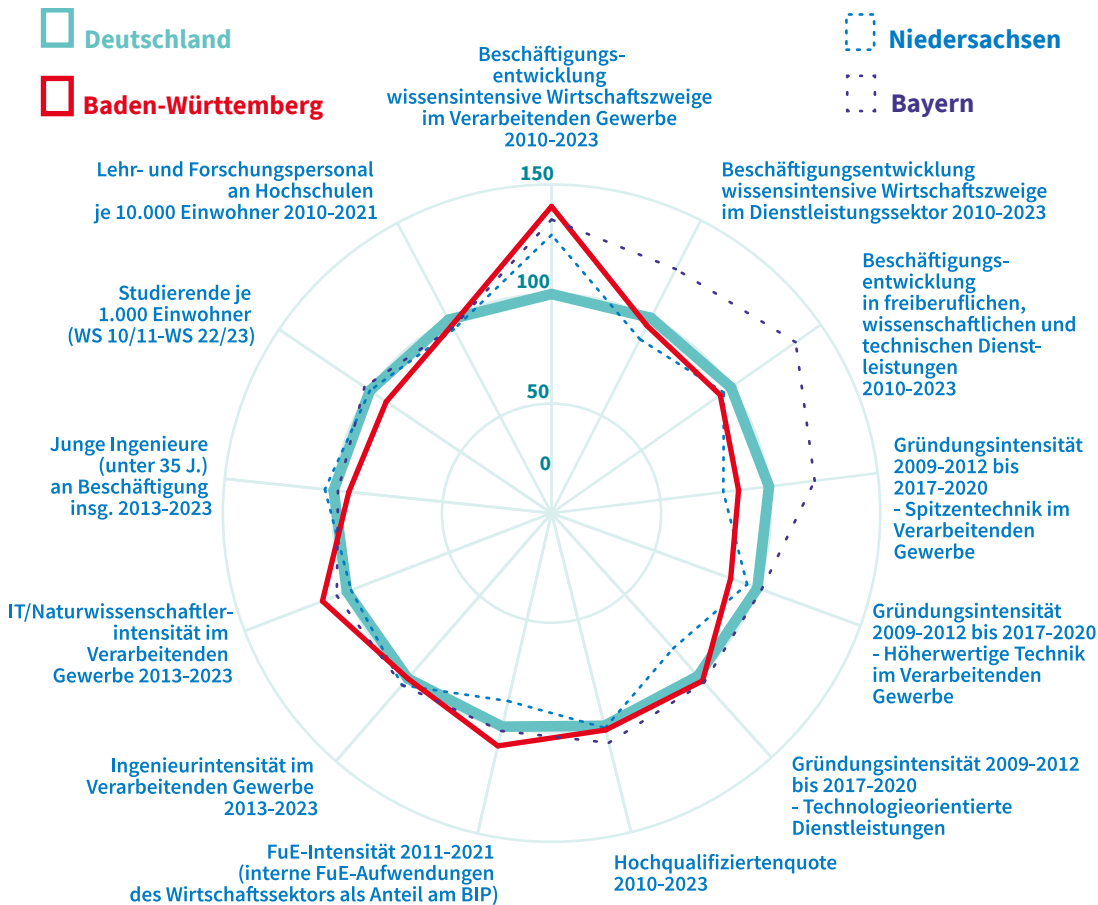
Deutschland

Baden-Württemberg

Niedersachsen

Bayern

Beschäftigungsentwicklung wissensintensive Wirtschaftszweige im Verarbeitenden Gewerbe 2010-2023

Beschäftigungsentwicklung wissensintensive Wirtschaftszweige im Dienstleistungssektor 2010-2023

Beschäftigungsentwicklung in freiberuflichen, wissenschaftlichen und technischen Dienstleistungen 2010-2023

Gründungsintensität 2009-2012 bis 2017-2020 - Spitzentechnik im Verarbeitenden Gewerbe

Gründungsintensität 2009-2012 bis 2017-2020 - Höherwertige Technik im Verarbeitenden Gewerbe

Gründungsintensität 2009-2012 bis 2017-2020 - Technologieorientierte Dienstleistungen

Hochqualifiziertenquote 2010-2023

FuE-Intensität 2011-2021 (interne FuE-Aufwendungen des Wirtschaftssektors als Anteil am BIP)

Ingenieurintensität im Verarbeitenden Gewerbe 2013-2023

IT/Naturwissenschaftlerintensität im Verarbeitenden Gewerbe 2013-2023

Junge Ingenieure (unter 35 J.) an Beschäftigung insg. 2013-2023

Studierende je 1.000 Einwohner (WS 10/11-WS 22/23)

Lehr- und Forschungspersonal an Hochschulen je 10.000 Einwohner 2010-2021

150

100

50

0